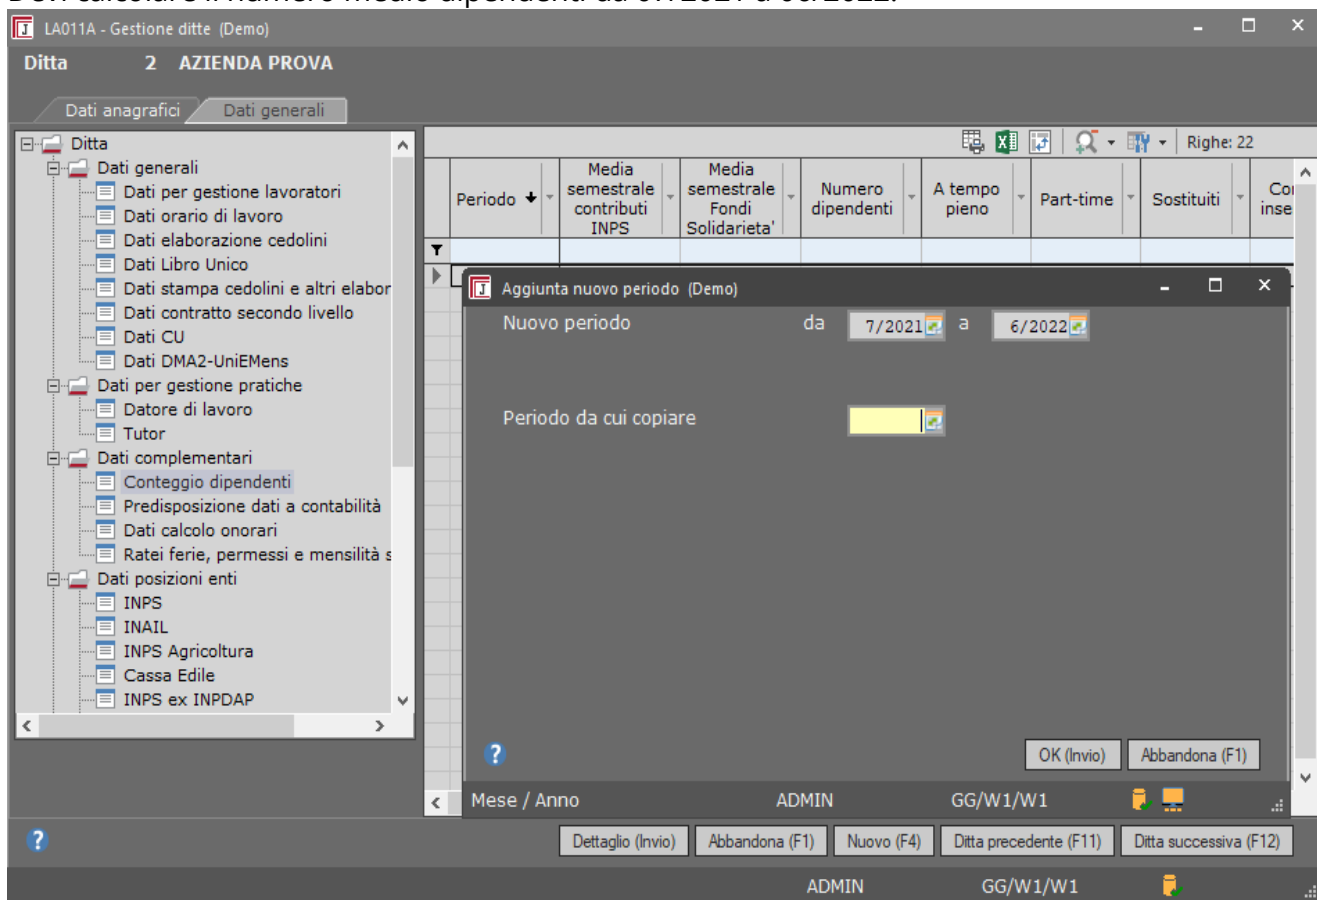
LA011A - Gestione ditte (Demo)

Ditta 2 AZIENDA PROVA

Dati anagrafici | Dati generali

Ditta
Dati generali
Dati per gestione lavoratori
Dati orario di lavoro
Dati elaborazione cedolini
Dati Libro Unico
Dati stampa cedolini e altri elabor
Dati contratto secondo livello
Dati CU
Dati DMA2-UniEMens
Dati per gestione pratiche
Datore di lavoro
Tutor
Dati complementari
Conteggio dipendenti
Predisposizione dati a contabilità
Dati calcolo onorari
Ratei ferie, permessi e mensilità s
Dati posizioni enti
INPS
INAIL
INPS Agricoltura
Cassa Edile
INPS ex INPDAP

Righe: 22

| Periodo | Media semestrale contributi INPS | Media semestrale Fondi Solidarieta' | Numero dipendenti | A tempo pieno | Part-time | Sostituiti | Co inse |
|---|---|---|---|---|---|---|---|

Aggiunta nuovo periodo (Demo)

Nuovo periodo da 7/2021 a 6/2022

Periodo da cui copiare

OK (Invio) Abbandona (F1)

Mese / Anno ADMIN GG/W1/W1

Dettaglio (Invio) Abbandona (F1) Nuovo (F4) Ditta precedente (F11) Ditta successiva (F12)

ADMIN GG/W1/W1